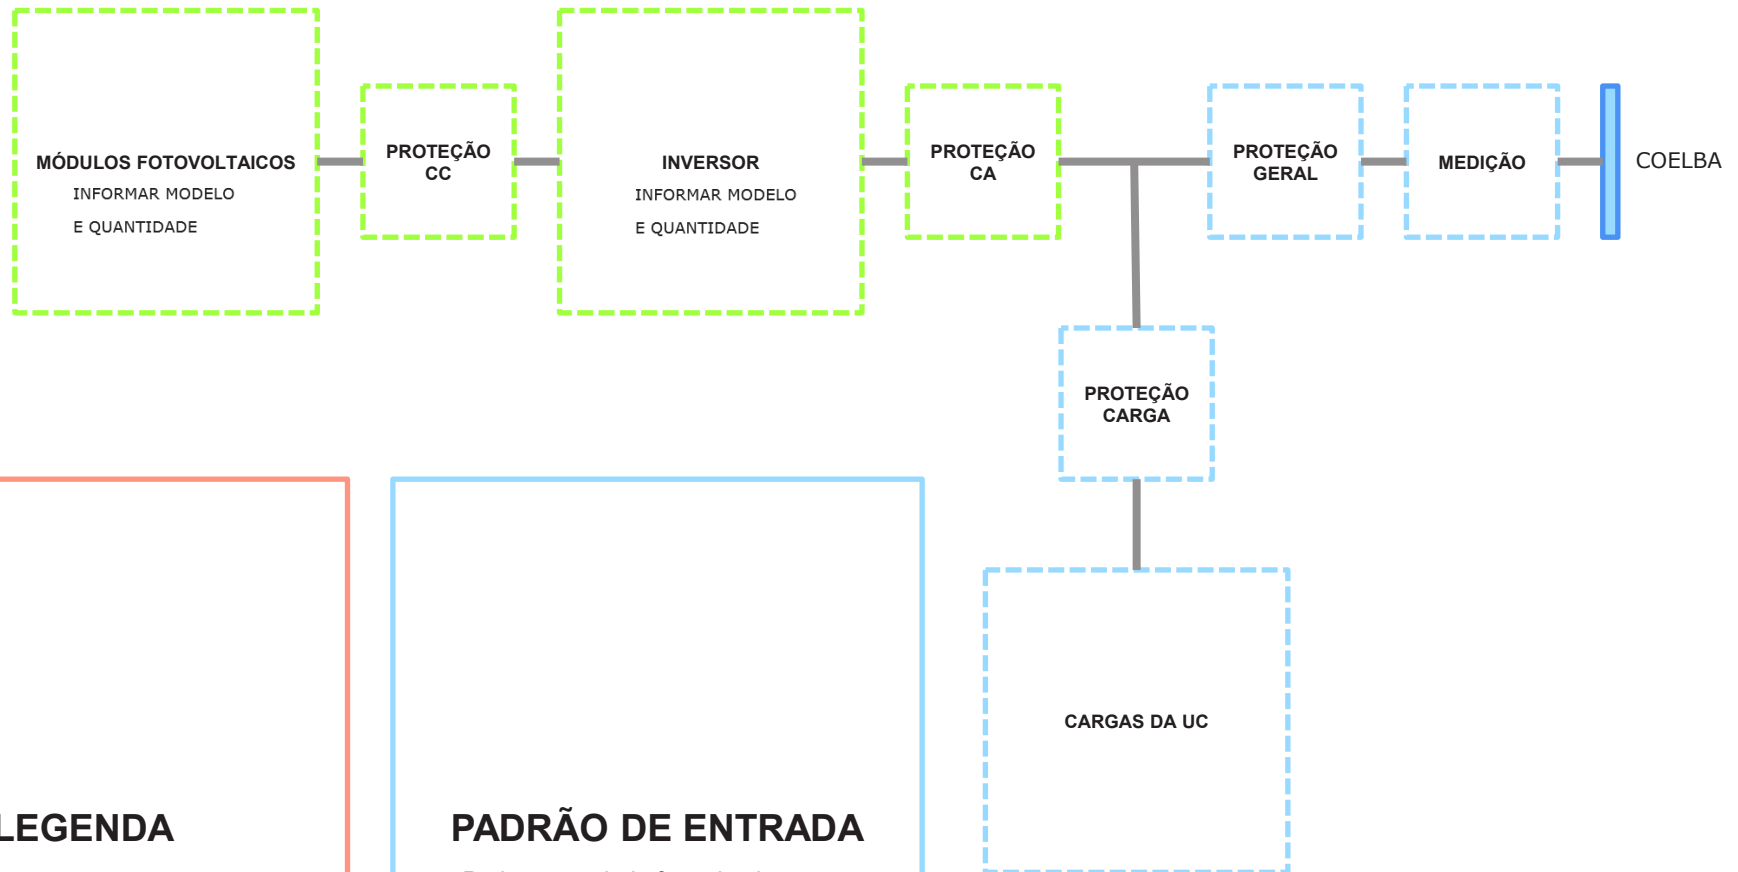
MÓDULOS FOTOVOLTAICOS
INFORMAR MODELO
E QUANTIDADE

PROTEÇÃO
CC

INVERSOR
INFORMAR MODELO
E QUANTIDADE

PROTEÇÃO
CA

PROTEÇÃO
GERAL

MEDIÇÃO

COELBA

PROTEÇÃO
CARGA

CARGAS DA UC

LEGENDA

PADRÃO DE ENTRADA

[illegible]